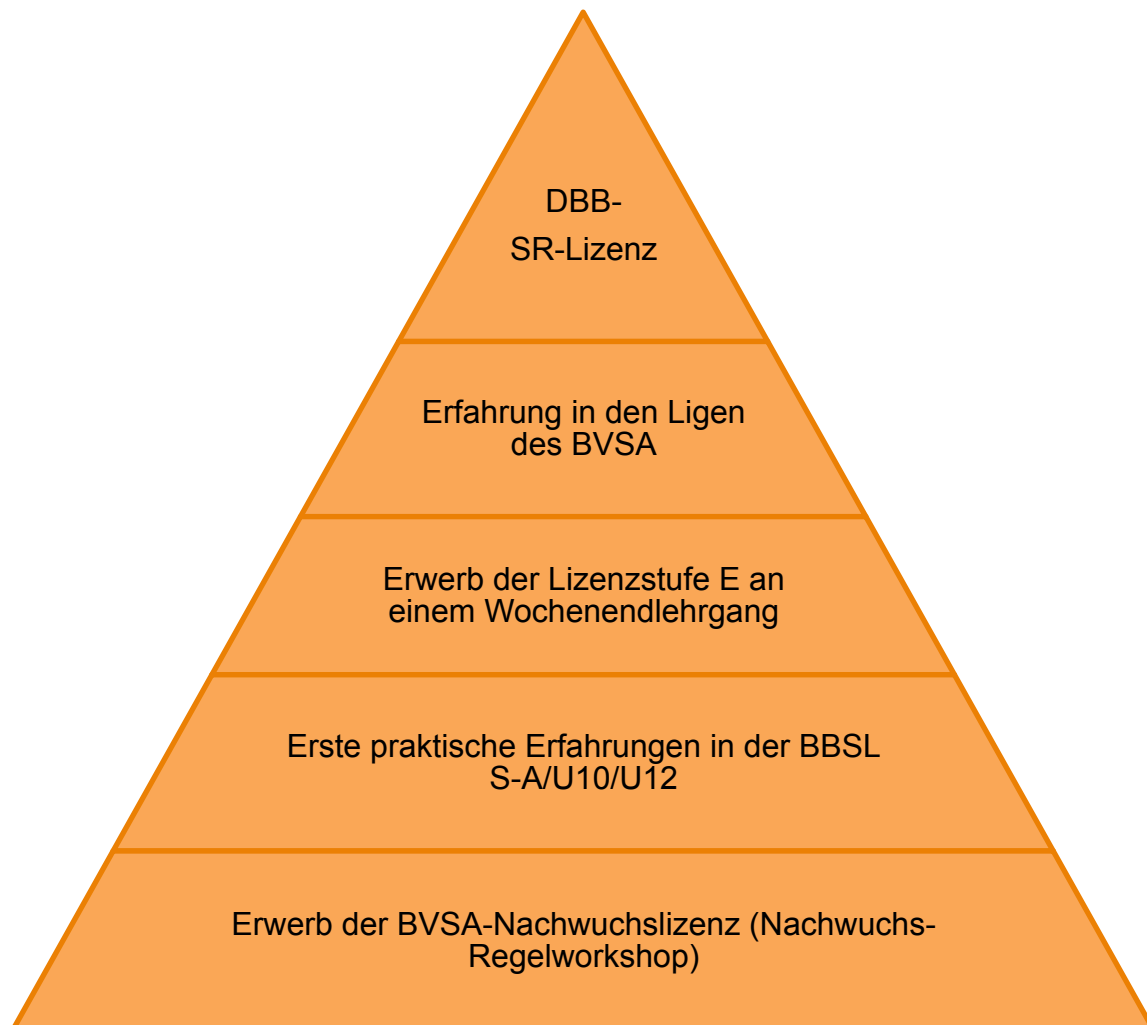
DBB-
SR-Lizenz

Erfahrung in den Ligen des BVSA

Erwerb der Lizenzstufe E an einem Wochenendlehrgang

Erste praktische Erfahrungen in der BBSL S-A/U10/U12

Erwerb der BVSA-Nachwuchslizenz (Nachwuchs-Regelworkshop)